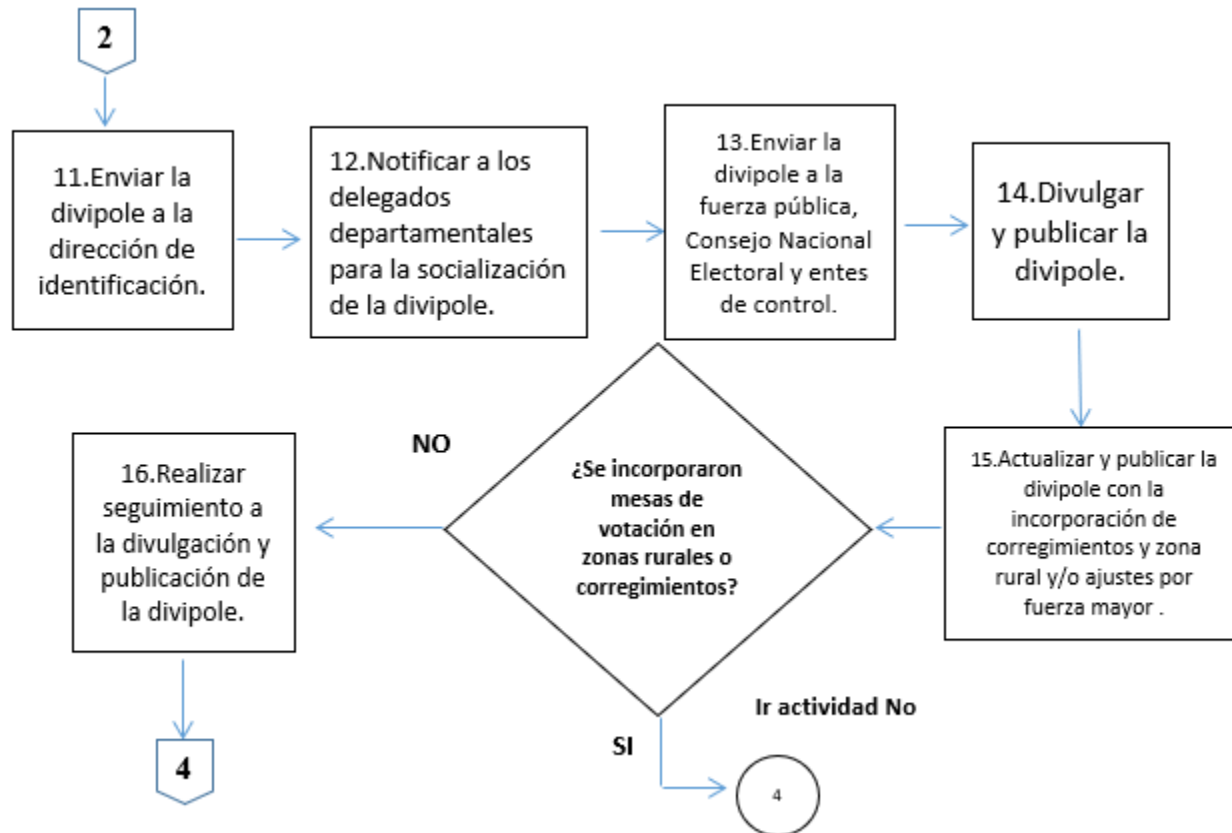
2

11.Enviar la divipole a la dirección de identificación.

12.Notificar a los delegados departamentales para la socialización de la divipole.

13.Enviar la divipole a la fuerza pública, Consejo Nacional Electoral y entes de control.

14.Divulgar y publicar la divipole.

15.Actualizar y publicar la divipole con la incorporación de corregimientos y zona rural y/o ajustes por fuerza mayor .

¿Se incorporaron mesas de votación en zonas rurales o corregimientos?

NO

16.Realizar seguimiento a la divulgación y publicación de la divipole.

4

SI

Ir actividad No

4